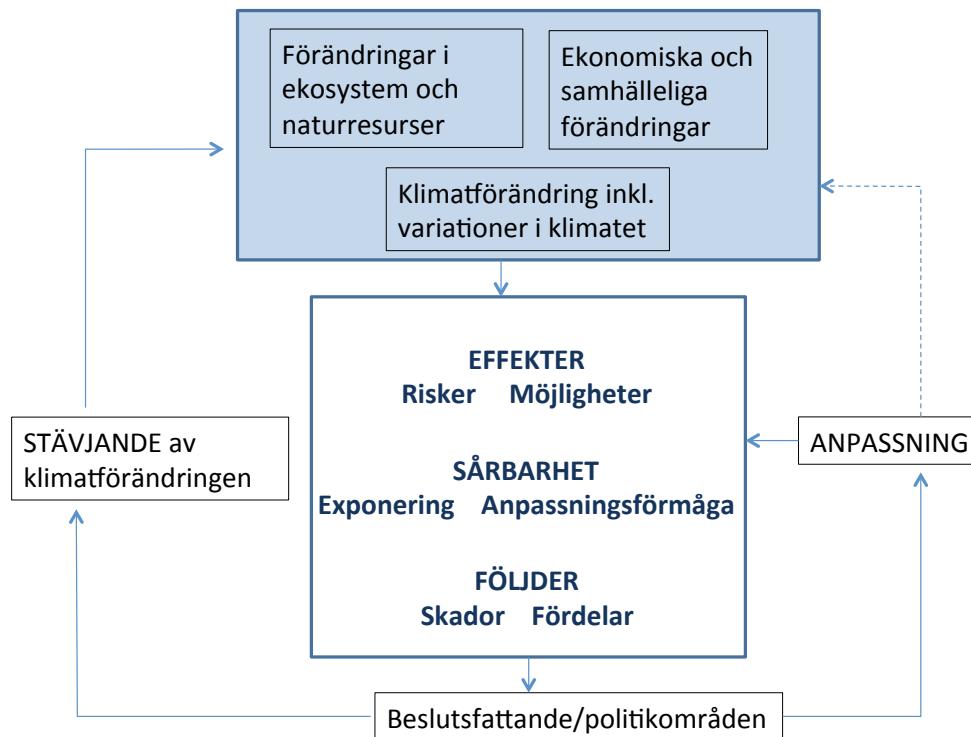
Förändringar i ekosystem och naturresurser

Ekonomiska och samhälleliga förändringar

Klimatförändring inkl. variationer i klimatet

STÄVJANDE av klimatförändringen

EFFEKTER
Risker Möjligheter

SÅRBARHET
Exponering Anpassningsförmåga

FÖLJDER
Skador Fördelar

ANPASSNING

Beslutsfattande/politikområden